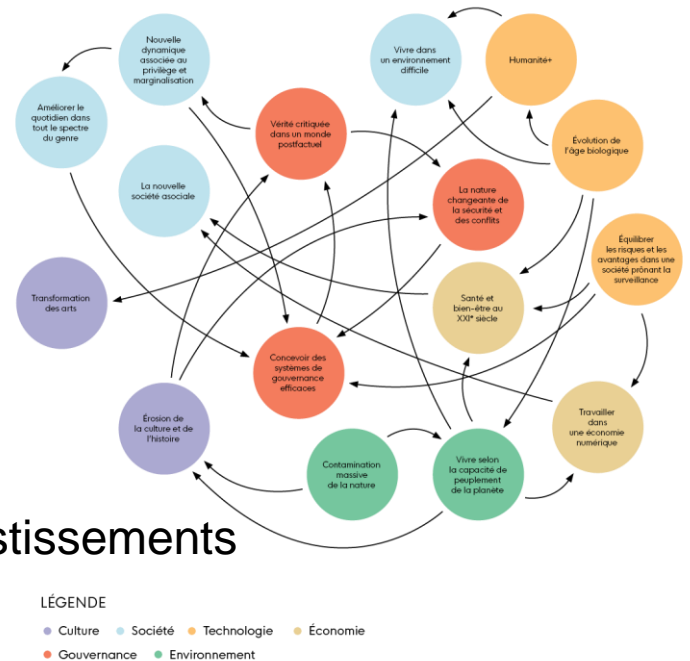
Nouvelle dynamique associée au privilège et marginalisation

Vivre dans un environnement difficile

Humanité+

Améliorer le quotidien dans tout le spectre du genre

Vérité critiquée dans un monde postfactuel

Évolution de l'âge biologique

La nouvelle société asociale

La nature changeante de la sécurité et des conflits

Équilibrer les risques et les avantages dans une société prônant la surveillance

Transformation des arts

Santé et bien-être au XXIe siècle

Concevoir des systèmes de gouvernance efficaces

Érosion de la culture et de l'histoire

Travailler dans une économie numérique

Contamination massive de la nature

Vivre selon la capacité de peuplement de la planète

stissements

LÉGENDE

Culture   Société   Technologie   Économie

Gouvernance   Environnement